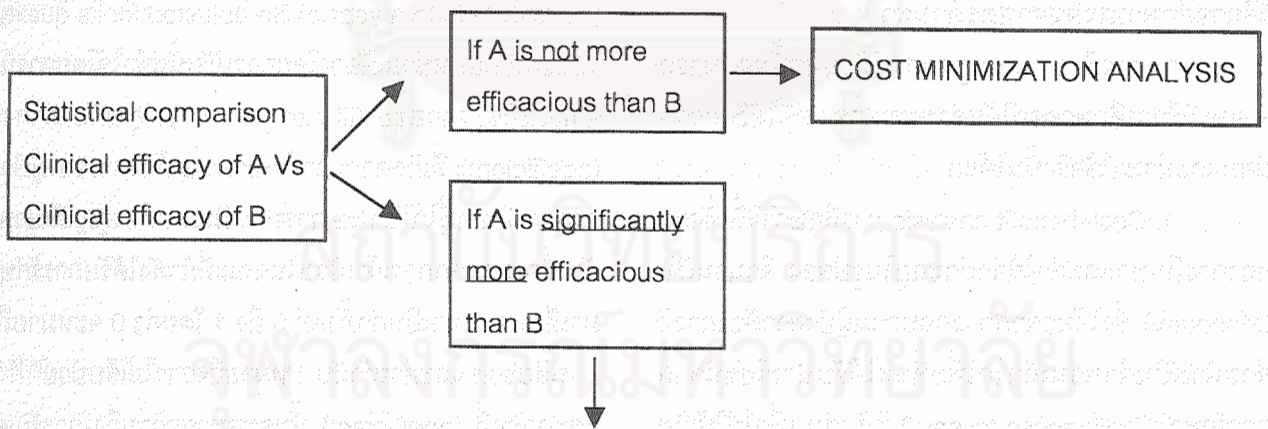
Statistical comparison
Clinical efficacy of A Vs
Clinical efficacy of B

If A is not more efficacious than B

COST MINIMIZATION ANALYSIS

If A is significantly more efficacious than B

สถาบันวิทยบริการ
จุฬาลงกรณ์มหาวิทยาลัย